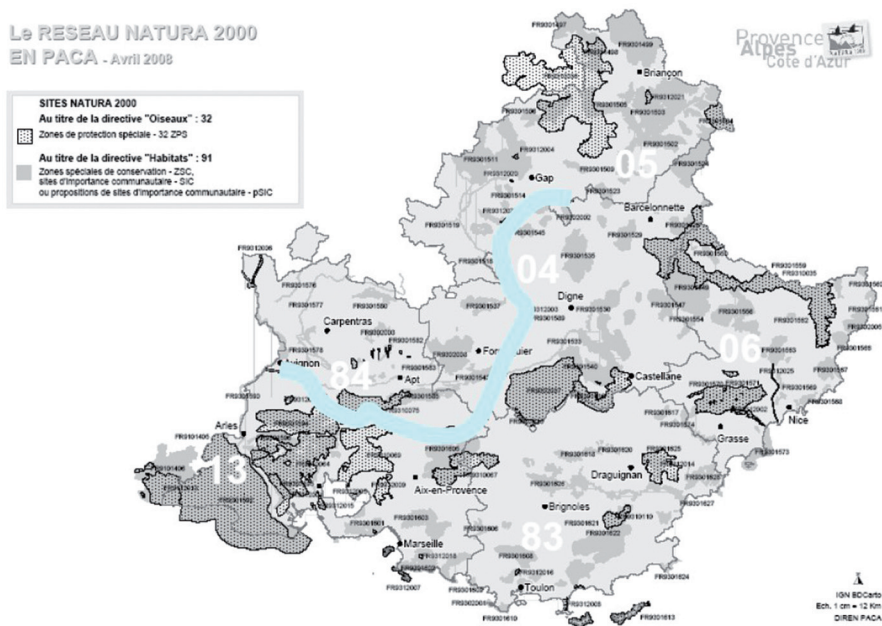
Le RESEAU NATURA 2000
EN PACA - Avril 2008

Provence Alpes Côte d'Azur

SITES NATURA 2000
Au titre de la directive "Oiseaux" : 32
Zones de protection spéciale - 32 ZPS
Au titre de la directive "Habitats" : 91
Zones spéciales de conservation - ZSC, sites d'importance communautaire - SIC ou propositions de sites d'importance communautaire - pSIC

Briançon
05
Gap
Barcelonnette
04
Digne
Carpentras
Forcalquier
Avignon
84
Apt
Castellane
06
Nice
Grasse
Arles
13
Aix-en-Provence
Draguignan
Brignoles
83
Marseille
Toulon

FR9301497
FR9301499
FR9301505
FR9312021
FR9301503
FR9301502
FR9312004
FR9301511
FR9301514
FR9301519
FR9301523
FR9301529
FR9301535
FR9301545
FR9301559
FR9310035
FR9301560
FR9313006
FR9301576
FR9301577
FR9301580
FR9301537
FR9301530
FR9301547
FR9301556
FR9301562
FR9301569
FR9301578
FR9301582
FR9301583
FR9301542
FR9301533
FR9301540
FR9301570
FR9301567
FR9301588
FR9301573
FR9301617
FR9301624
FR9301626
FR9301628
FR9301627
FR9301590
FR9101406
FR9310075
FR9310067
FR9301605
FR9301606
FR9301621
FR9310110
FR9301622
FR9301601
FR9301603
FR9312018
FR9301613
FR9301610
FR9312007
FR9301624
FR9312005
FR9312012
FR9312016

IGN BDCarto
Ech. 1 cm = 12 Km
DIREN PACA